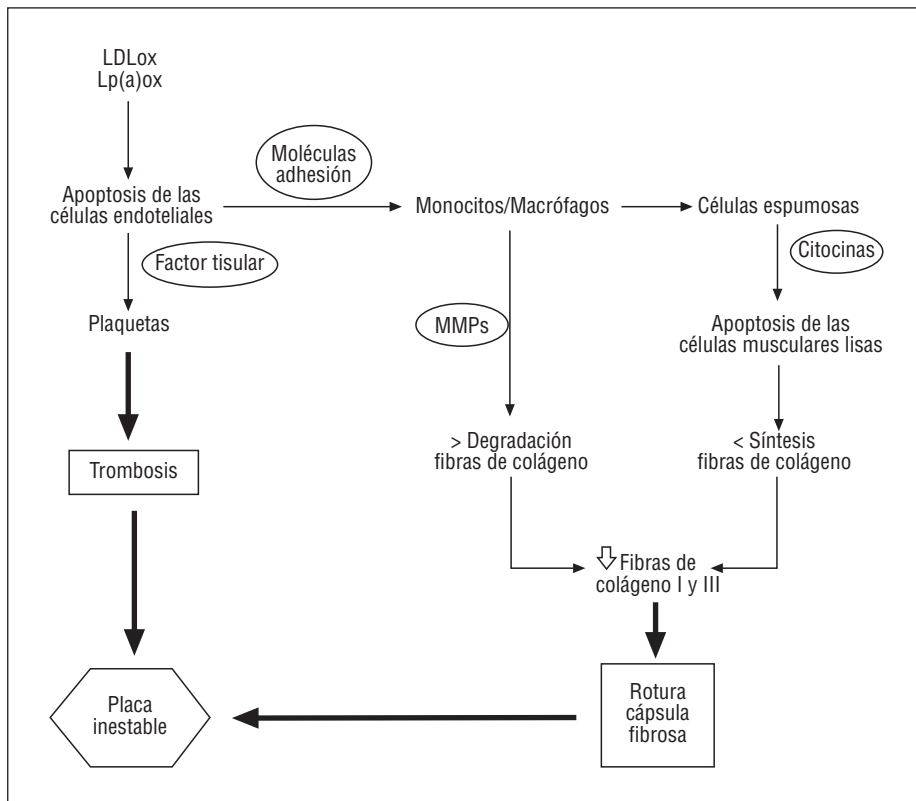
LDLox
Lp(a)ox

Moléculas adhesión

Apoptosis de las células endoteliales

Monocitos/Macrófagos

Células espumosas

Factor tisular

Citocinas

Plaquetas

MMPs

Apoptosis de las células musculares lisas

Trombosis

> Degradación fibras de colágeno

< Síntesis fibras de colágeno

⇩ Fibras de colágeno I y III

Placa inestable

Rotura cápsula fibrosa